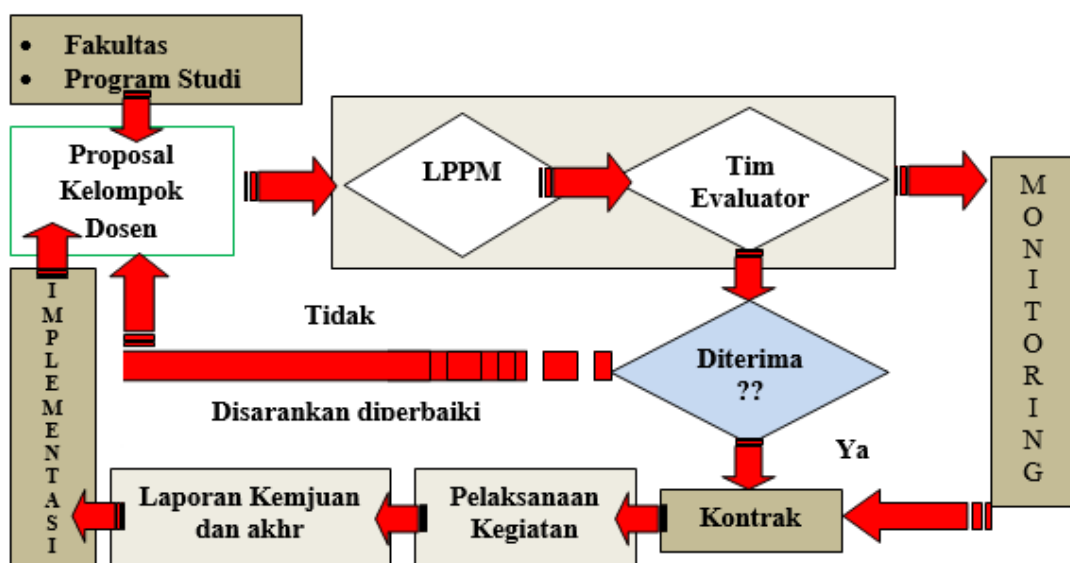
• Fakultas
• Program Studi

Proposal Kelompok Dosen

LPPM

Tim Evaluator

M
O
N
I
T
O
R
I
N
G

I
M
P
L
E
M
E
N
T
A
S
I

Tidak

Diterima ??

Disarankan diperbaiki

Ya

Laporan Kemjuan dan akhr

Pelaksanaan Kegiatan

Kontrak